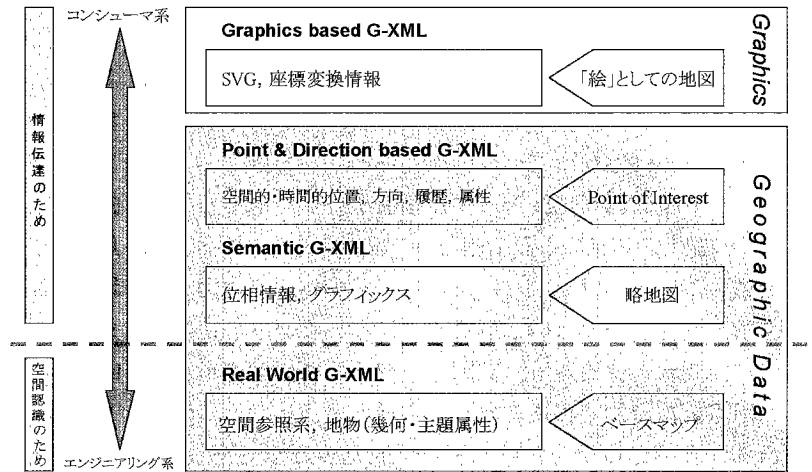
情報伝達のため

空間認識のため

コンシューマ系

エンジニアリング系

Graphics based G-XML

SVG, 座標変換情報

「絵」としての地図

Graphics

Point & Direction based G-XML

空間的・時間的位置, 方向, 履歴, 属性

Point of Interest

Semantic G-XML

位相情報, グラフィックス

略地図

Real World G-XML

空間参照系, 地物(幾何・主題属性)

ベースマップ

Geographic Data